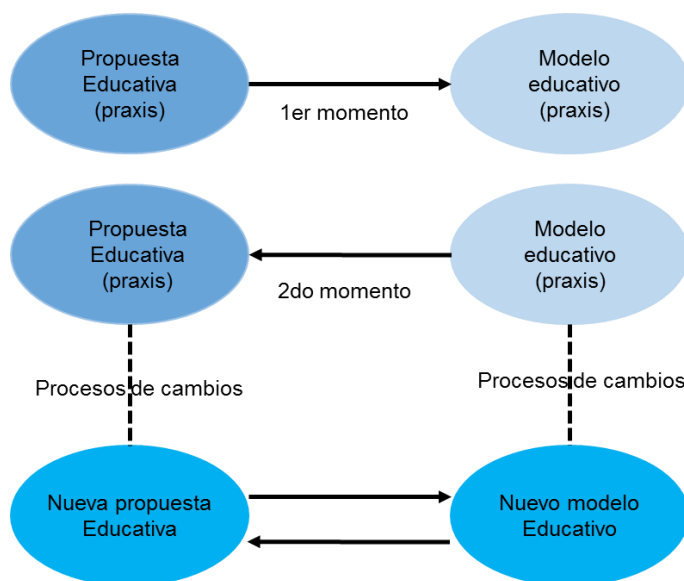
Propuesta Educativa (praxis)

1er momento

Modelo educativo (praxis)

Propuesta Educativa (praxis)

2do momento

Modelo educativo (praxis)

Procesos de cambios

Procesos de cambios

Nueva propuesta Educativa

Nuevo modelo Educativo